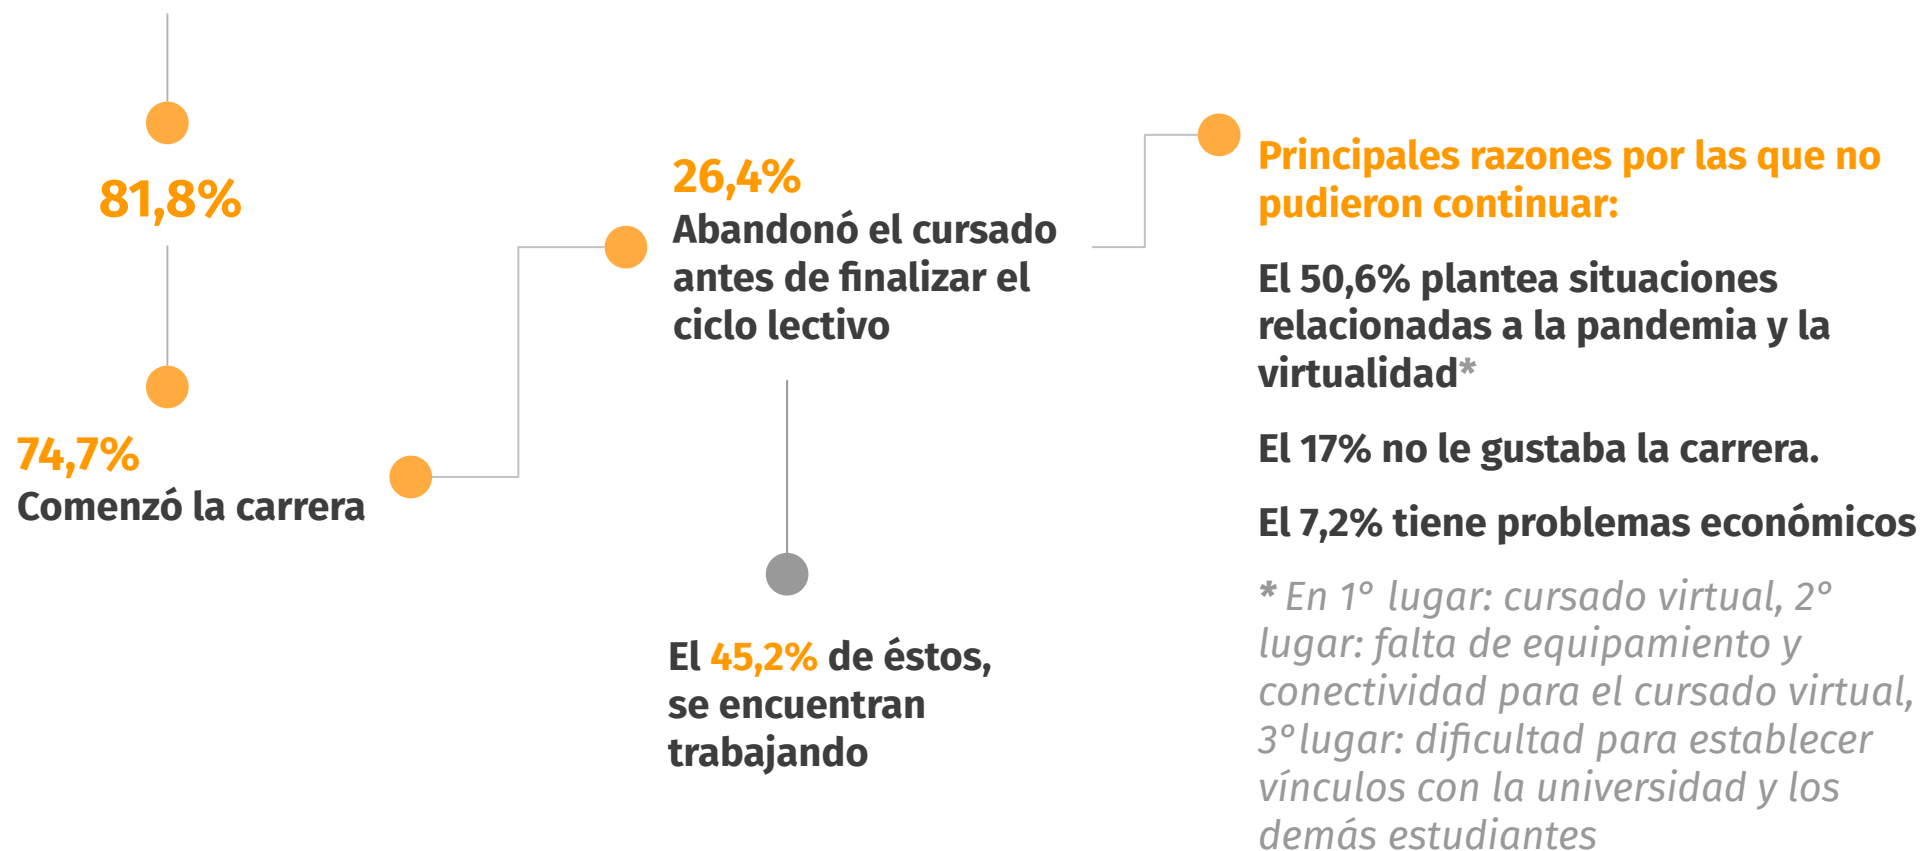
81,8%

74,7%
Comenzó la carrera

26,4%
Abandonó el cursado antes de finalizar el ciclo lectivo

El 45,2% de éstos, se encuentran trabajando

Principales razones por las que no pudieron continuar:

El 50,6% plantea situaciones relacionadas a la pandemia y la virtualidad*

El 17% no le gustaba la carrera.

El 7,2% tiene problemas económicos

* En 1° lugar: cursado virtual, 2° lugar: falta de equipamiento y conectividad para el cursado virtual, 3°lugar: dificultad para establecer vínculos con la universidad y los demás estudiantes